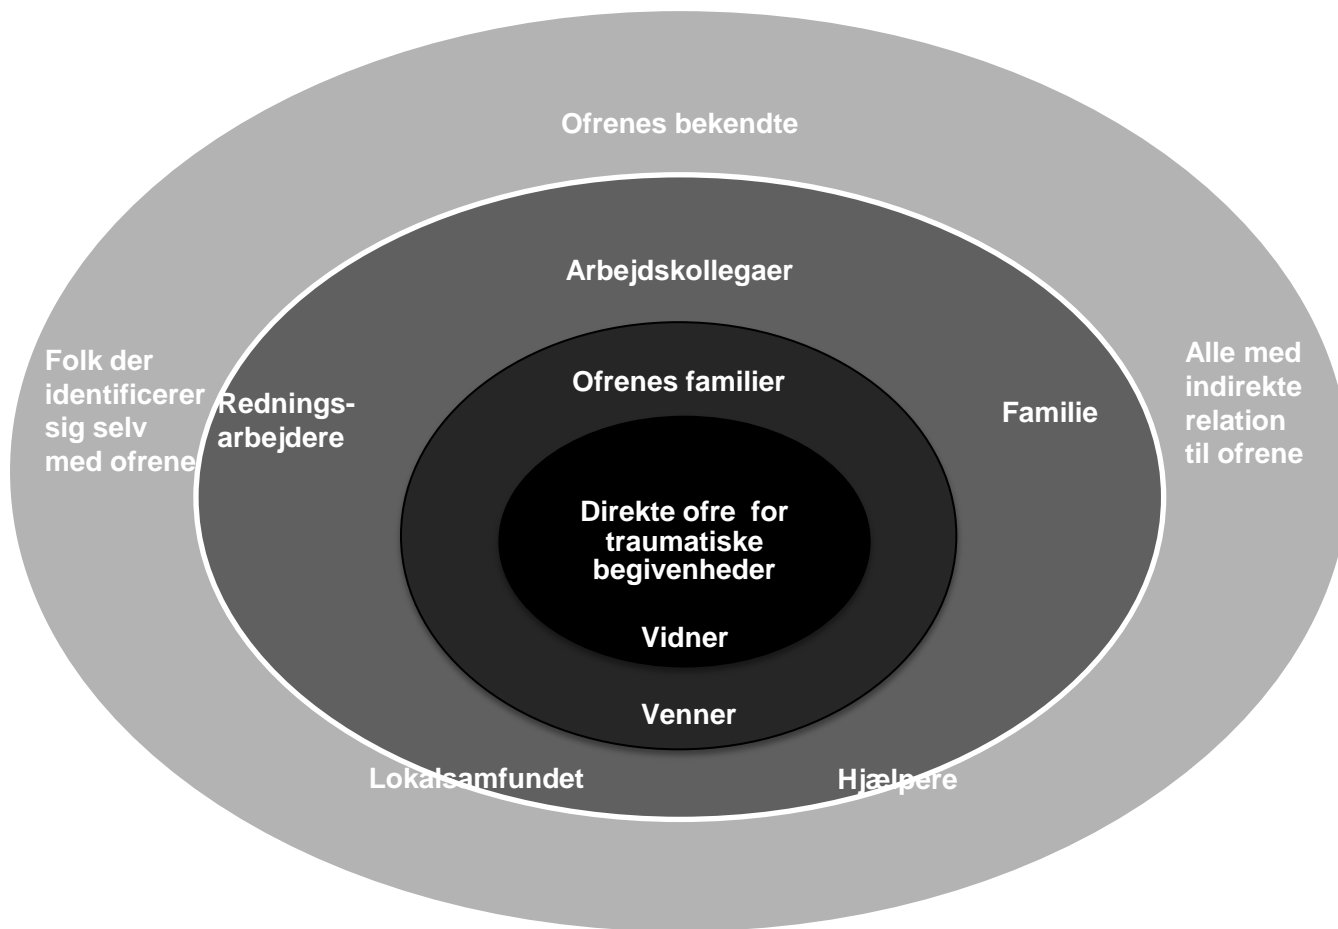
Ofrenes bekendte

Arbejdskollegaer

Folk der identificerer sig selv med ofrene

Redningsarbejdere

Ofrenes familier

Familie

Alle med indirekte relation til ofrene

Direkte ofre for traumatiske begivenheder

Vidner

Venner

Lokalsamfundet

Hjælpere